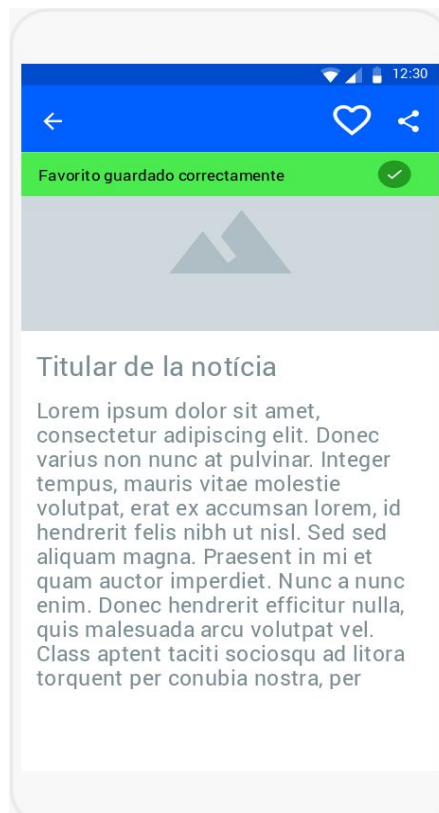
12:30

Favorito guardado correctamente

Titular de la notícia

Lorem ipsum dolor sit amet, consectetur adipiscing elit. Donec varius non nunc at pulvinar. Integer tempus, mauris vitae molestie volutpat, erat ex accumsan lorem, id hendrerit felis nibh ut nisl. Sed sed aliquam magna. Praesent in mi et quam auctor imperdiet. Nunc a nunc enim. Donec hendrerit efficitur nulla, quis malesuada arcu volutpat vel. Class aptent taciti sociosqu ad litora torquent per conubia nostra, per